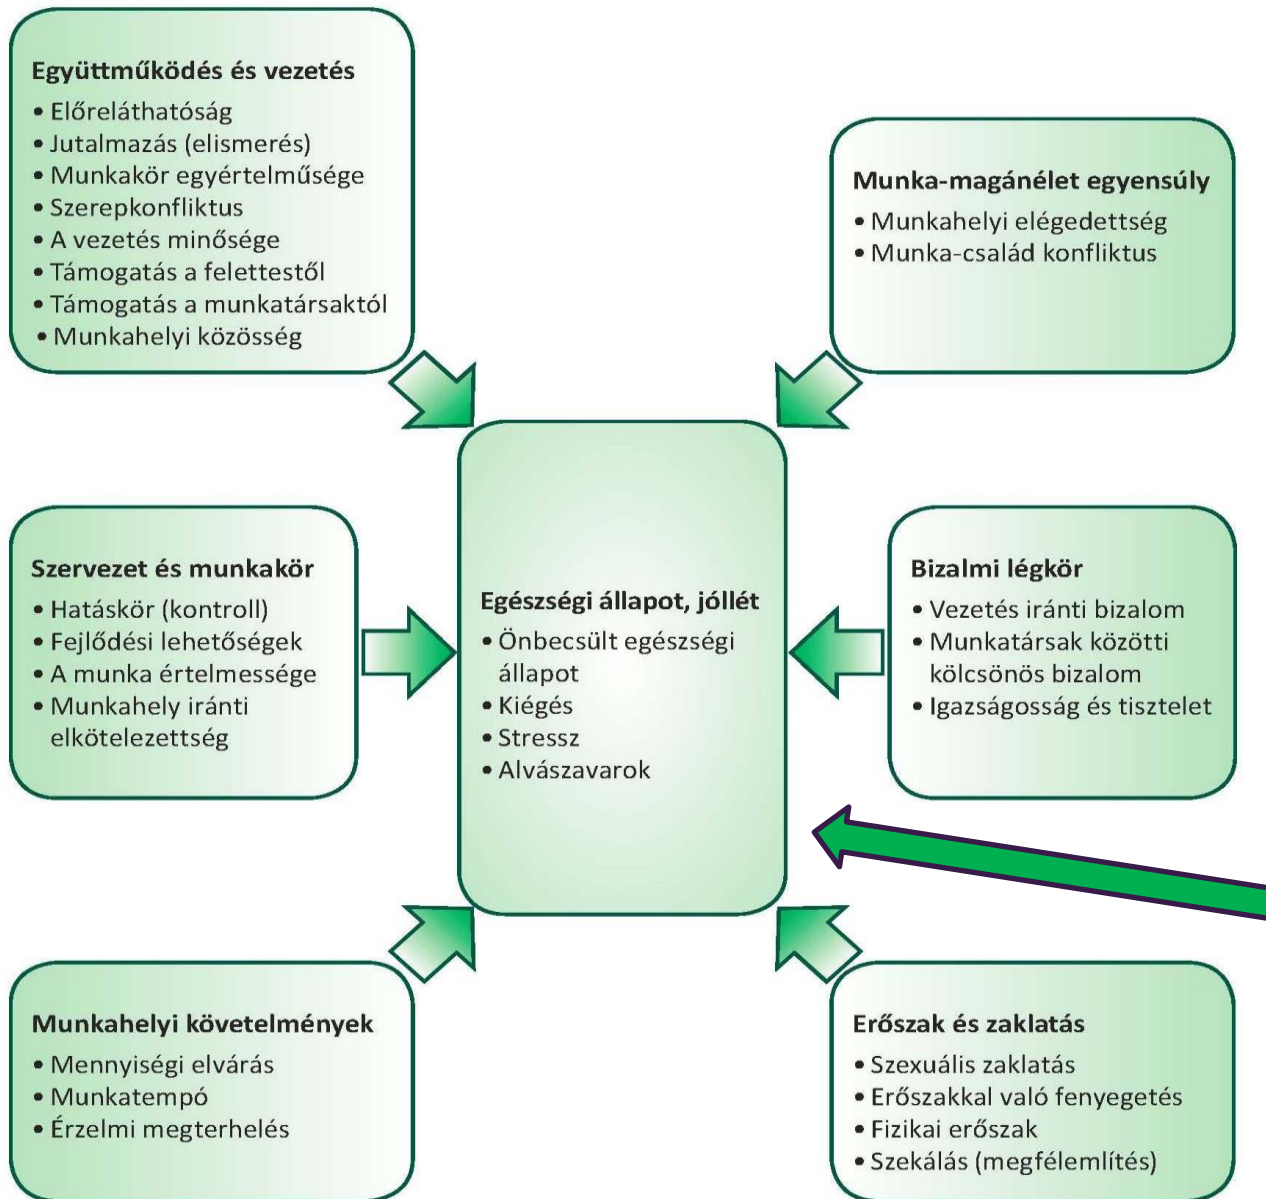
Együttműködés és vezetés
• Előreláthatóság
• Jutalmazás (elismerés)
• Munkakör egyértelműsége
• Szerepkonfliktus
• A vezetés minősége
• Támogatás a felettestől
• Támogatás a munkatársaktól
• Munkahelyi közösség

Munka-magánélet egyensúly
• Munkahelyi elégedettség
• Munka-család konfliktus

Szervezet és munkakör
• Hatáskör (kontroll)
• Fejlődési lehetőségek
• A munka értelmessége
• Munkahely iránti elkötelezettség

Egészségi állapot, jóllét
• Önbecsült egészségi állapot
• Kiégés
• Stressz
• Alvászavarok

Bizalmi légkör
• Vezetés iránti bizalom
• Munkatársak közötti kölcsönös bizalom
• Igazságosság és tisztelet

Munkahelyi követelmények
• Mennyiségi elvárás
• Munkatempó
• Érzelmi megterhelés

Erőszak és zaklatás
• Szexuális zaklatás
• Erőszakkal való fenyegetés
• Fizikai erőszak
• Szekálás (megfélemlítés)